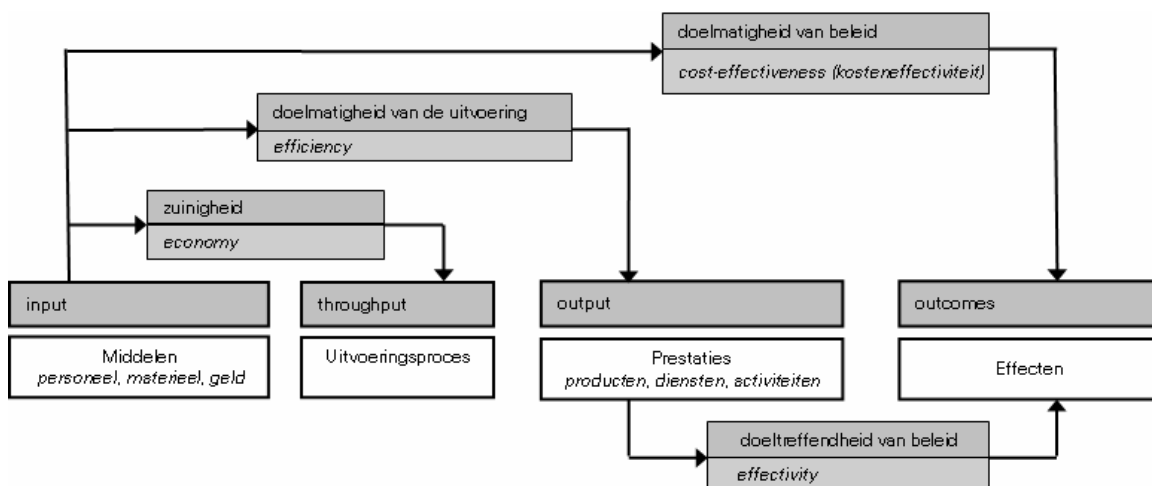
doelmatigheid van beleid

*cost-effectiveness (kosteneffectiviteit)*

doelmatigheid van de uitvoering

*efficiency*

zuinigheid

*economy*

input

Middelen
*personeel, materieel, geld*

throughput

Uitvoeringsproces

output

Prestaties
*producten, diensten, activiteiten*

outcomes

Effecten

doeltreffendheid van beleid

*effectivity*